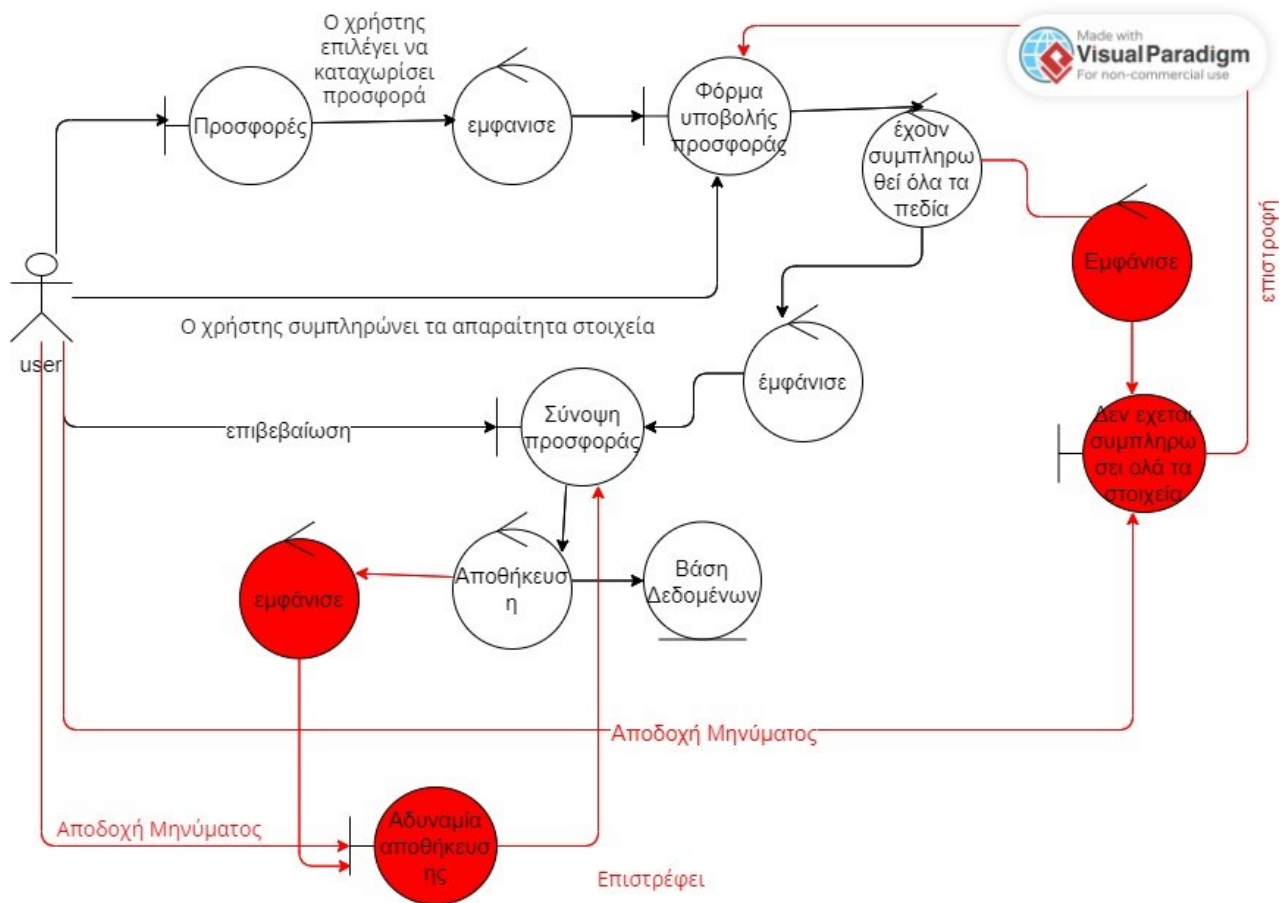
Made with Visual Paradigm
For non-commercial use

Ο χρήστης επιλέγει να καταχωρίσει προσφορά

Προσφορές

εμφανισε

Φόρμα υποβολής προσφοράς

έχουν συμπληρωθεί όλα τα πεδία

Εμφάνισε

επιστροφή

user

Ο χρήστης συμπληρώνει τα απαραίτητα στοιχεία

έμφάνισε

επιβεβαίωση

Σύνοψη προσφοράς

Δεν εχεται συμπληρωσει ολά τα στοιχεία

εμφάνισε

Αποθήκευση

Βάση Δεδομένων

Αποδοχή Μηνύματος

Αποδοχή Μηνύματος

Αδυναμία αποθήκευσης

Επιστρέφει